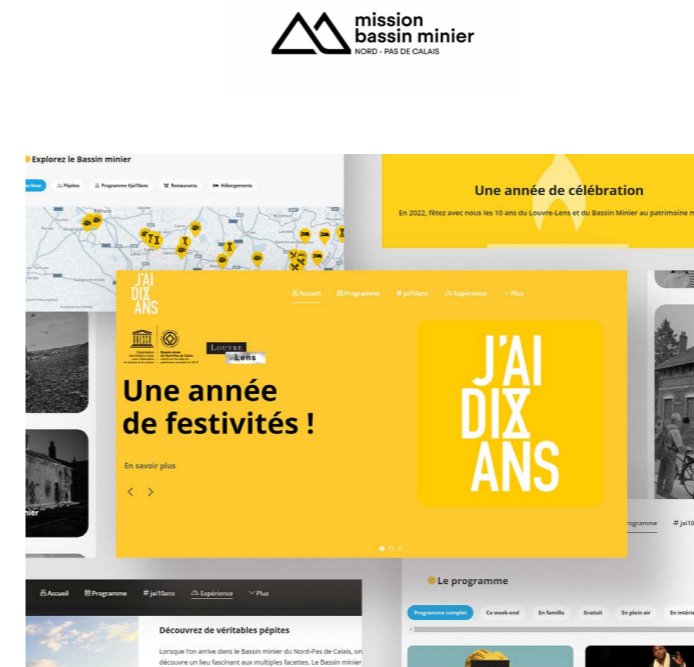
mission bassin minier
NORD - PAS DE CALAIS

Explorez le Bassin minier

Pépites Programme #jai10ans Restaurants Hébergements

Une année de célébration

En 2022, fêtez avec nous les 10 ans du Louvre-Lens et du Bassin Minier au patrimoine mo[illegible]

J'AI DIX ANS

Accueil Programme #jai10ans Expérience Plus

LOUVRE Lens

Une année de festivités !

En savoir plus

J'AI DIX ANS

Programme #jai10

Accueil Programme #jai10ans Expérience Plus

Découvrez de véritables pépites

Lorsque l'on arrive dans le Bassin minier du Nord-Pas de Calais, on découvre un lieu fascinant aux multiples facettes. Le Bassin minier

Le programme

Programme complet Ce week-end En famille Gratuit En plein air En intérie